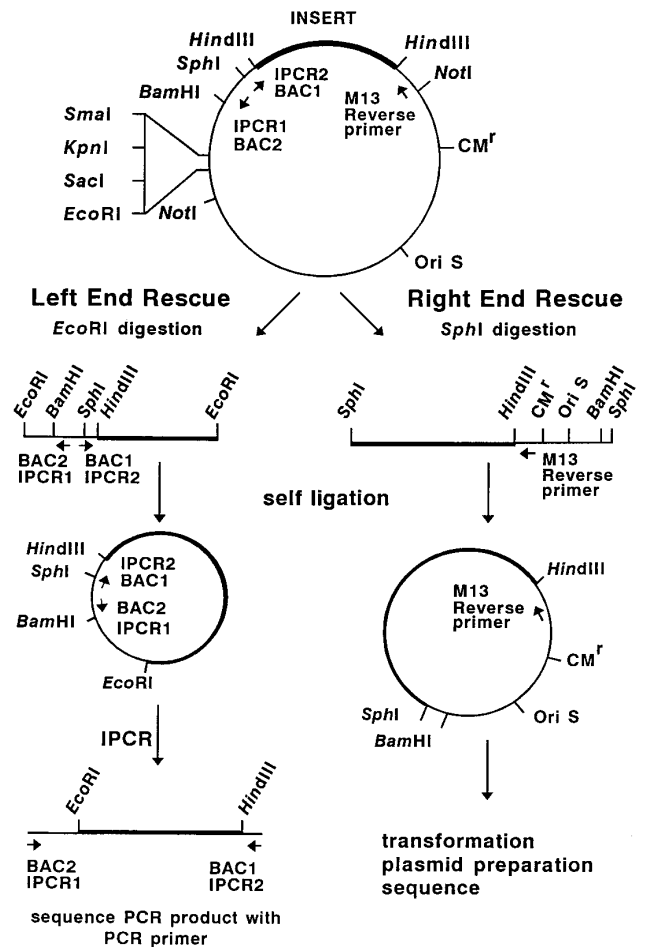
INSERT

HindIII
SphI
BamHI
IPCR2
BAC1
IPCR1
BAC2
HindIII
NotI
M13
Reverse
primer
SmaI
KpnI
SacI
EcoRI
NotI
CM$^r$
Ori S

Left End Rescue
EcoRI digestion

Right End Rescue
SphI digestion

EcoRI
BamHI
SphI
HindIII
EcoRI
BAC2
IPCR1
BAC1
IPCR2

SphI
HindIII
CM$^r$
Ori S
BamHI
SphI
M13
Reverse
primer

self ligation

HindIII
SphI
IPCR2
BAC1
BAC2
IPCR1
BamHI
EcoRI

M13
Reverse
primer
HindIII
CM$^r$
SphI
BamHI
Ori S

IPCR

EcoRI
HindIII
BAC2
IPCR1
BAC1
IPCR2

sequence PCR product with PCR primer

transformation
plasmid preparation
sequence